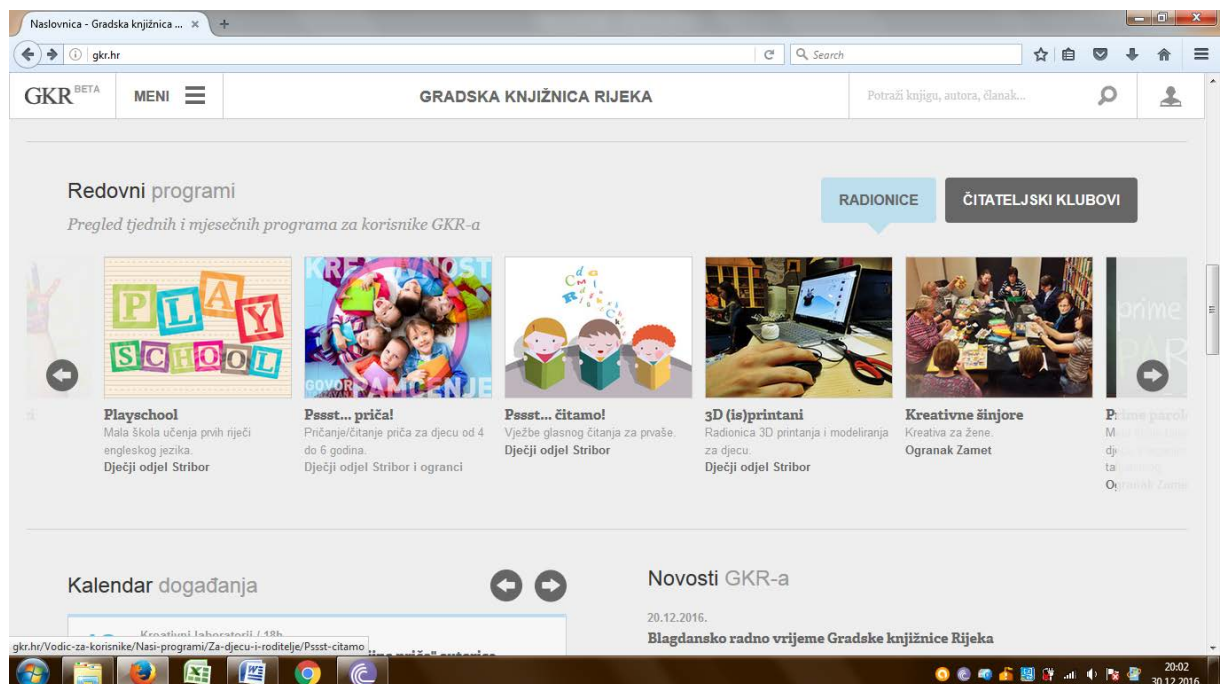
Naslovnica - Gradska knjižnica ... ×

gkr.hr

Search

GKR BETA

MENI

GRADSKA KNJIŽNICA RIJEKA

Potraži knjigu, autora, članak...

Redovni programi

Pregled tjednih i mjesečnih programa za korisnike GKR-a

RADIONICE

ČITATELJSKI KLUBOVI

PLAY SCHOOL

KRE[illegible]VNOST

GOVOR PAMĆENJE

Playschool
Mala škola učenja prvih riječi engleskog jezika.
Dječji odjel Stribor

Pssst... priča!
Pričanje/čitanje priča za djecu od 4 do 6 godina.
Dječji odjel Stribor i ogranci

Pssst... čitamo!
Vježbe glasnog čitanja za prvaše.
Dječji odjel Stribor

3D (is)printani
Radionica 3D printanja i modeliranja za djecu.
Dječji odjel Stribor

Kreativne šinjore
Kreativa za žene.
Ogranak Zamet

Prime parol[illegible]
M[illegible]
dj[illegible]
ta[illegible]
O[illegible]

Kalendar događanja

Kreativni laboratorij / 18h

gkr.hr/Vodic-za-korisnike/Nasi-programi/Za-djecu-i-roditelje/Pssst-citamo

Novosti GKR-a

20.12.2016.

Blagdansko radno vrijeme Gradske knjižnice Rijeka

20:02
30.12.2016